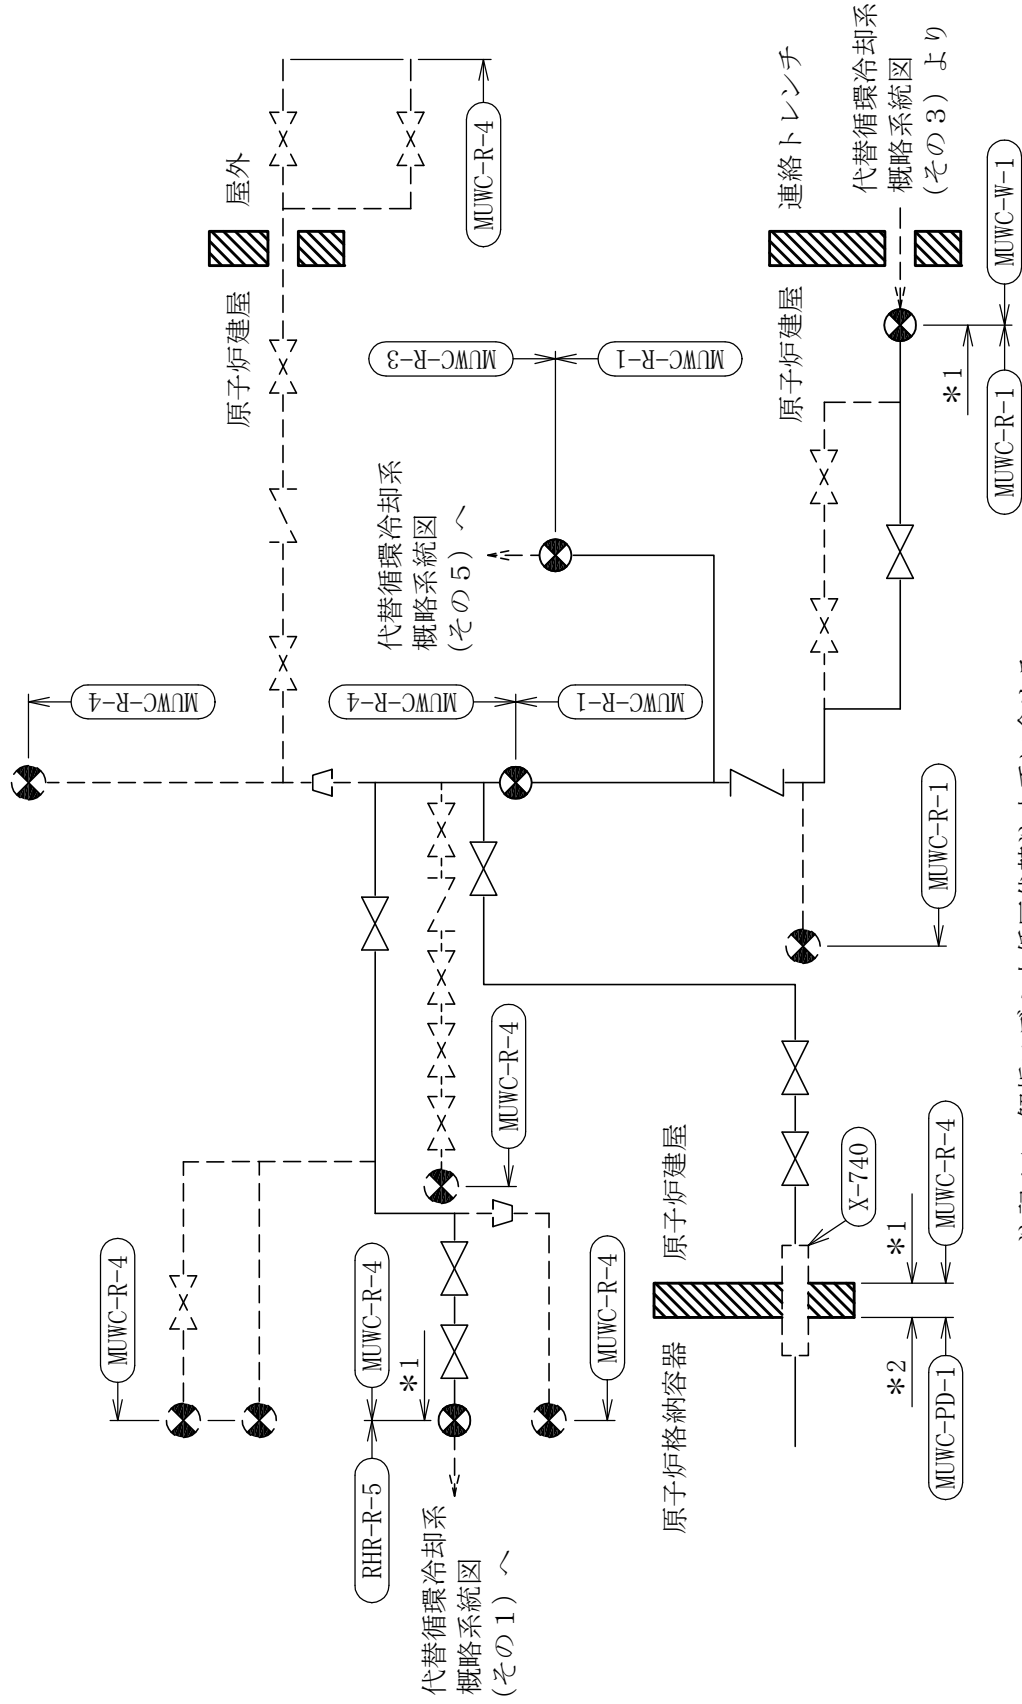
代替循環冷却系
概略系統図
（その３）より

連絡トレンチ

屋外

原子炉建屋

原子炉建屋

MUWC-R-4

MUWC-R-3

MUWC-R-1

MUWC-W-1

MUWC-R-1

＊1

代替循環冷却系
概略系統図
（その５）へ

MUWC-R-4

MUWC-R-4

MUWC-R-1

MUWC-R-1

MUWC-R-4

MUWC-R-4

MUWC-R-4

MUWC-R-4

RHR-R-5

＊1

代替循環冷却系
概略系統図
（その１）へ

原子炉建屋

X-740

原子炉格納容器

MUWC-R-4

＊1

＊2

MUWC-PD-1